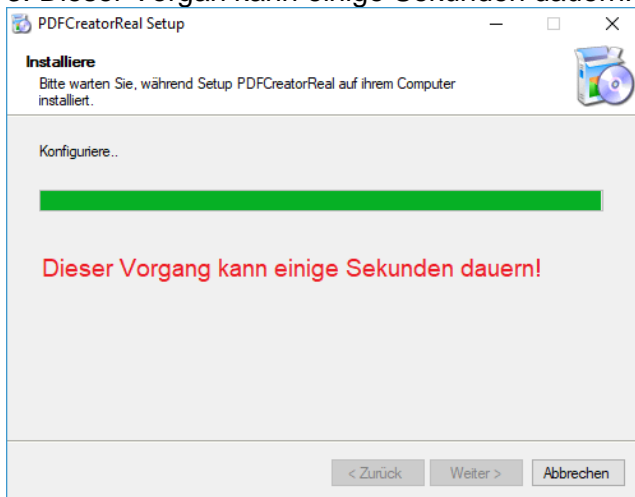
PDFCreatorReal Setup

Installiere
Bitte warten Sie, während Setup PDFCreatorReal auf ihrem Computer installiert.

Konfiguriere..

Dieser Vorgang kann einige Sekunden dauern!

< Zurück Weiter > Abbrechen